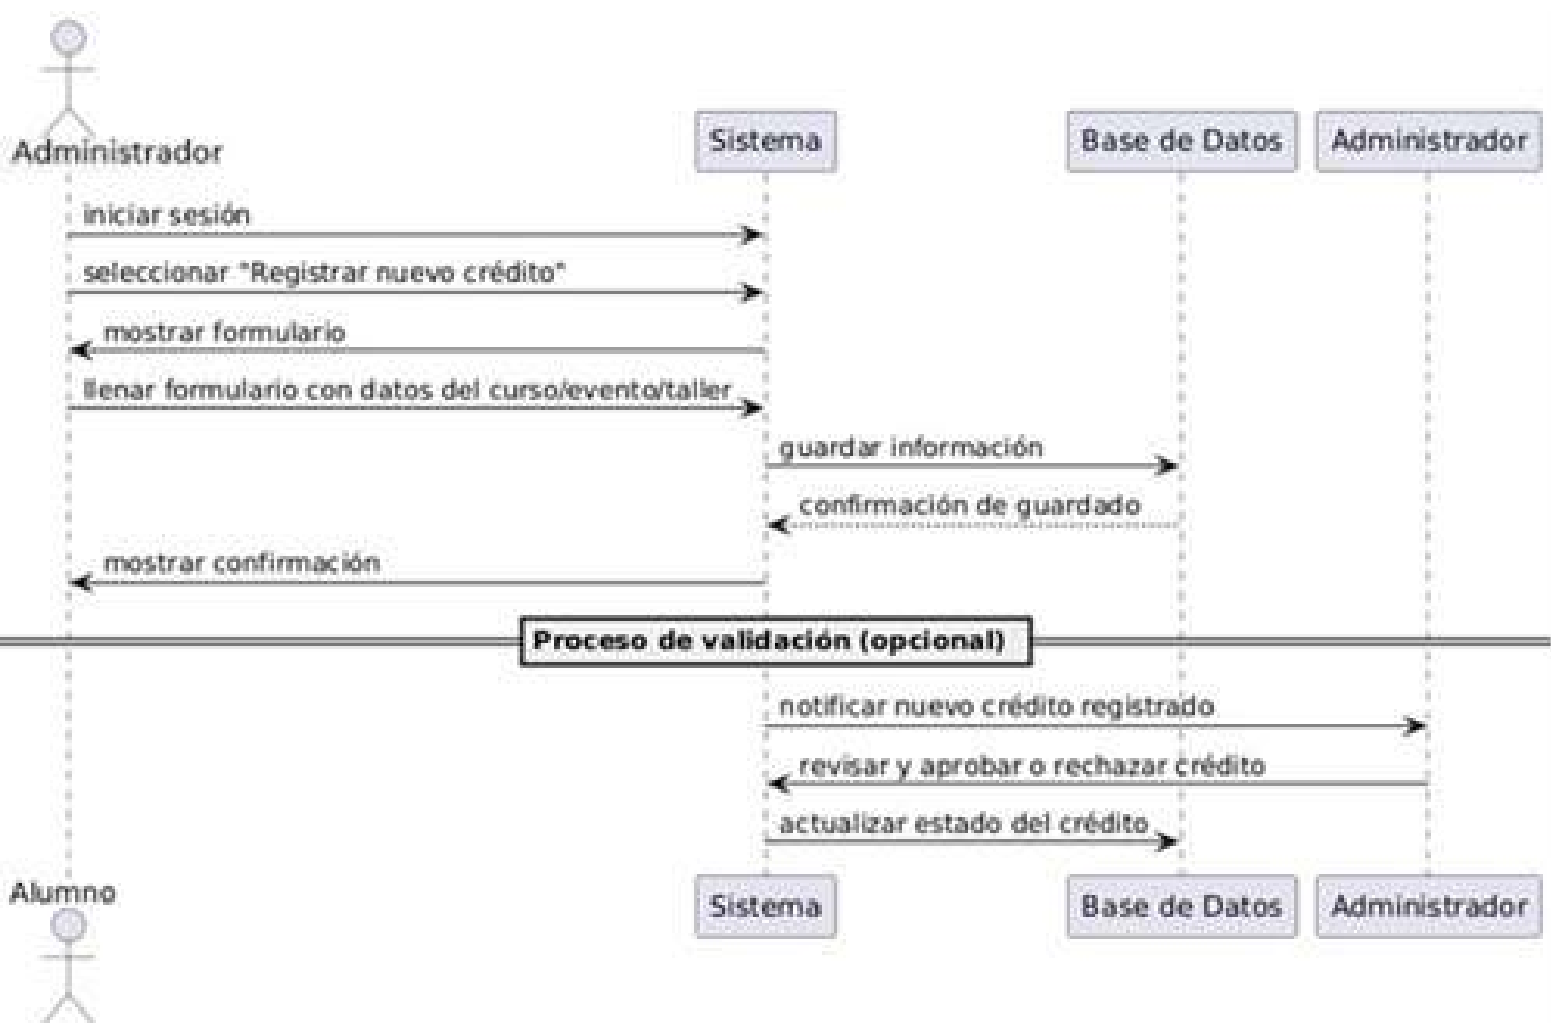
Administrador

Sistema

Base de Datos

Administrador

iniciar sesión

seleccionar "Registrar nuevo crédito"

mostrar formulario

llenar formulario con datos del curso/evento/taller

guardar información

confirmación de guardado

mostrar confirmación

Proceso de validación (opcional)

notificar nuevo crédito registrado

revisar y aprobar o rechazar crédito

actualizar estado del crédito

Alumno

Sistema

Base de Datos

Administrador